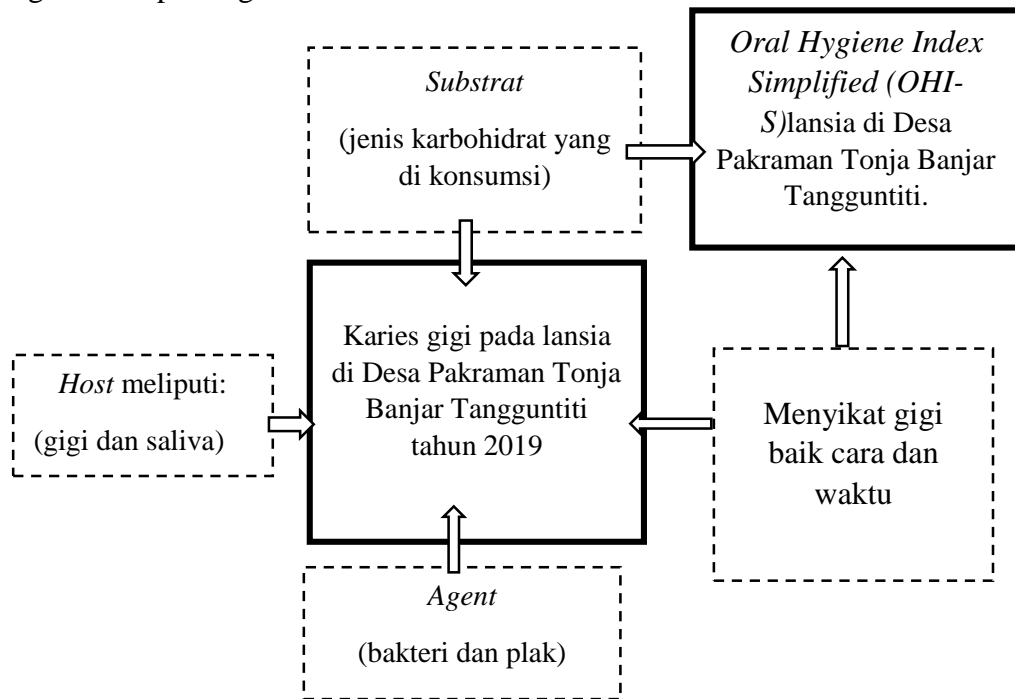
Substrat

(jenis karbohidrat yang di konsumsi)

Oral Hygiene Index Simplified (OHI-S)lansia di Desa Pakraman Tonja Banjar Tangguntiti.

Host meliputi:

(gigi dan saliva)

Karies gigi pada lansia di Desa Pakraman Tonja Banjar Tangguntiti tahun 2019

Menyikat gigi baik cara dan waktu

Agent

(bakteri dan plak)